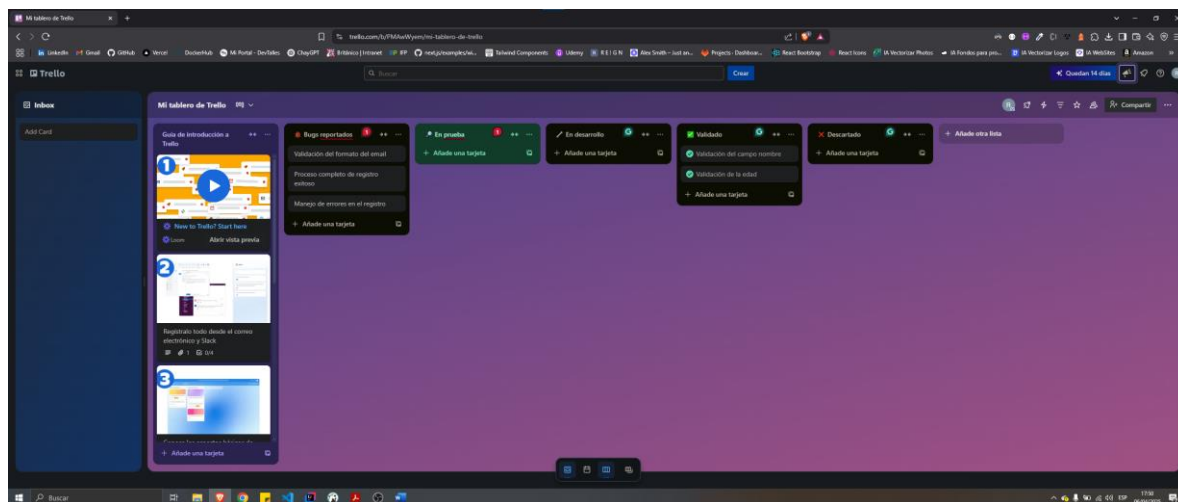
Mi tablero de Trello × +

trello.com/b/FMAwWyem/mi-tablero-de-trello

LinkedIn Gmail GitHub Vercel DockerHub Mi Portal - DevTalles ChatGPT Británico | Intranet IEP nextjs/examples/wi... Tailwind Components Udemy REIGN Alex Smith - Just an... Projects - Dashboar... React Bootstrap React Icons IA Vectorizar Photos IA Fondos para pro... IA Vectorizar Logos IA WebSites Amazon

Trello

Buscar

Crear

Quedan 14 días

Inbox

Add Card

Mi tablero de Trello

Compartir

Guía de introducción a Trello

New to Trello? Start here

Loom

Abrir vista previa

Regístralo todo desde el correo electrónico y Slack

1 0/4

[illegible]

+ Añade una tarjeta

Bugs reportados

Validación del formato del email

Proceso completo de registro exitoso

Manejo de errores en el registro

+ Añade una tarjeta

En prueba

+ Añade una tarjeta

En desarrollo

+ Añade una tarjeta

Validado

Validación del campo nombre

Validación de la edad

+ Añade una tarjeta

Descartado

+ Añade una tarjeta

+ Añade otra lista

Buscar

ESP 17:58